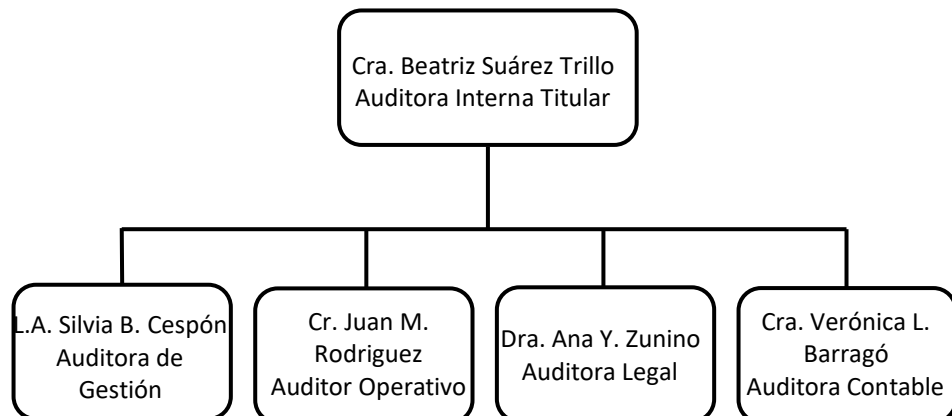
Cra. Beatriz Suárez Trillo
Auditora Interna Titular

L.A. Silvia B. Cespón
Auditora de Gestión

Cr. Juan M. Rodriguez
Auditor Operativo

Dra. Ana Y. Zunino
Auditora Legal

Cra. Verónica L. Barragó
Auditora Contable